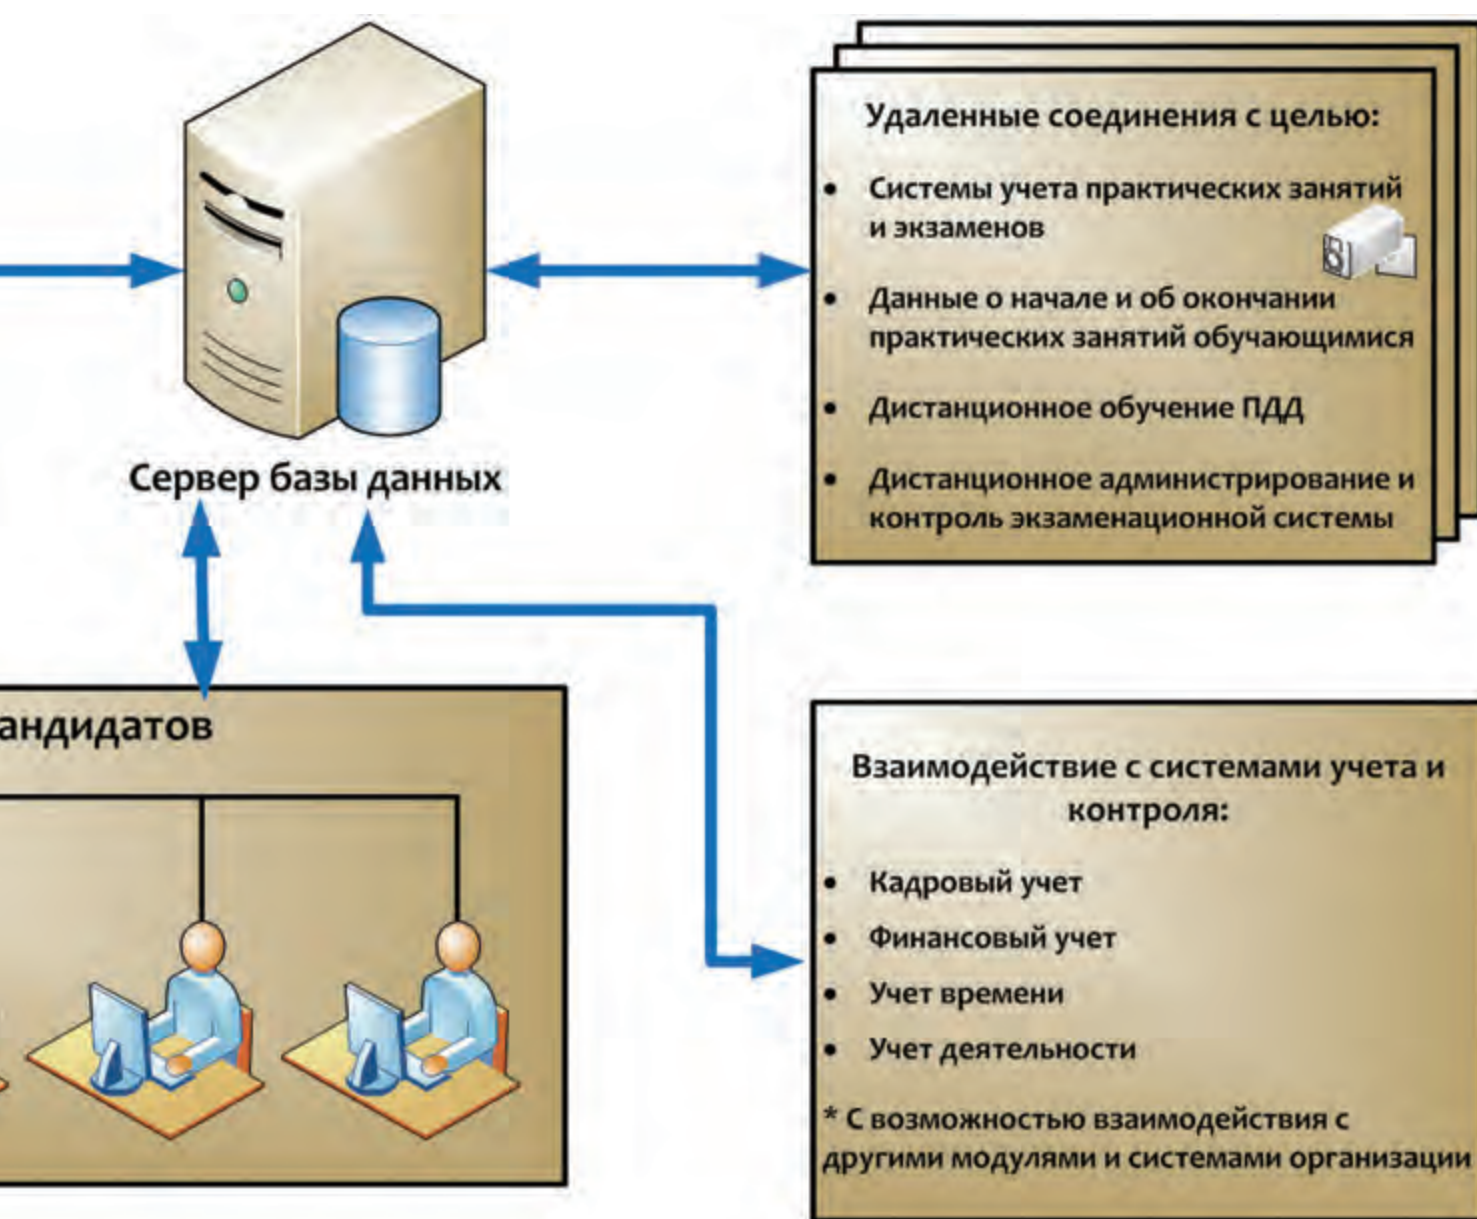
Сервер базы данных

Удаленные соединения с целью:

- Системы учета практических занятий и экзаменов
- Данные о начале и об окончании практических занятий обучающимися
- Дистанционное обучение ПДД
- Дистанционное администрирование и контроль экзаменационной системы

андидатов

Взаимодействие с системами учета и контроля:

- Кадровый учет
- Финансовый учет
- Учет времени
- Учет деятельности

* С возможностью взаимодействия с другими модулями и системами организации